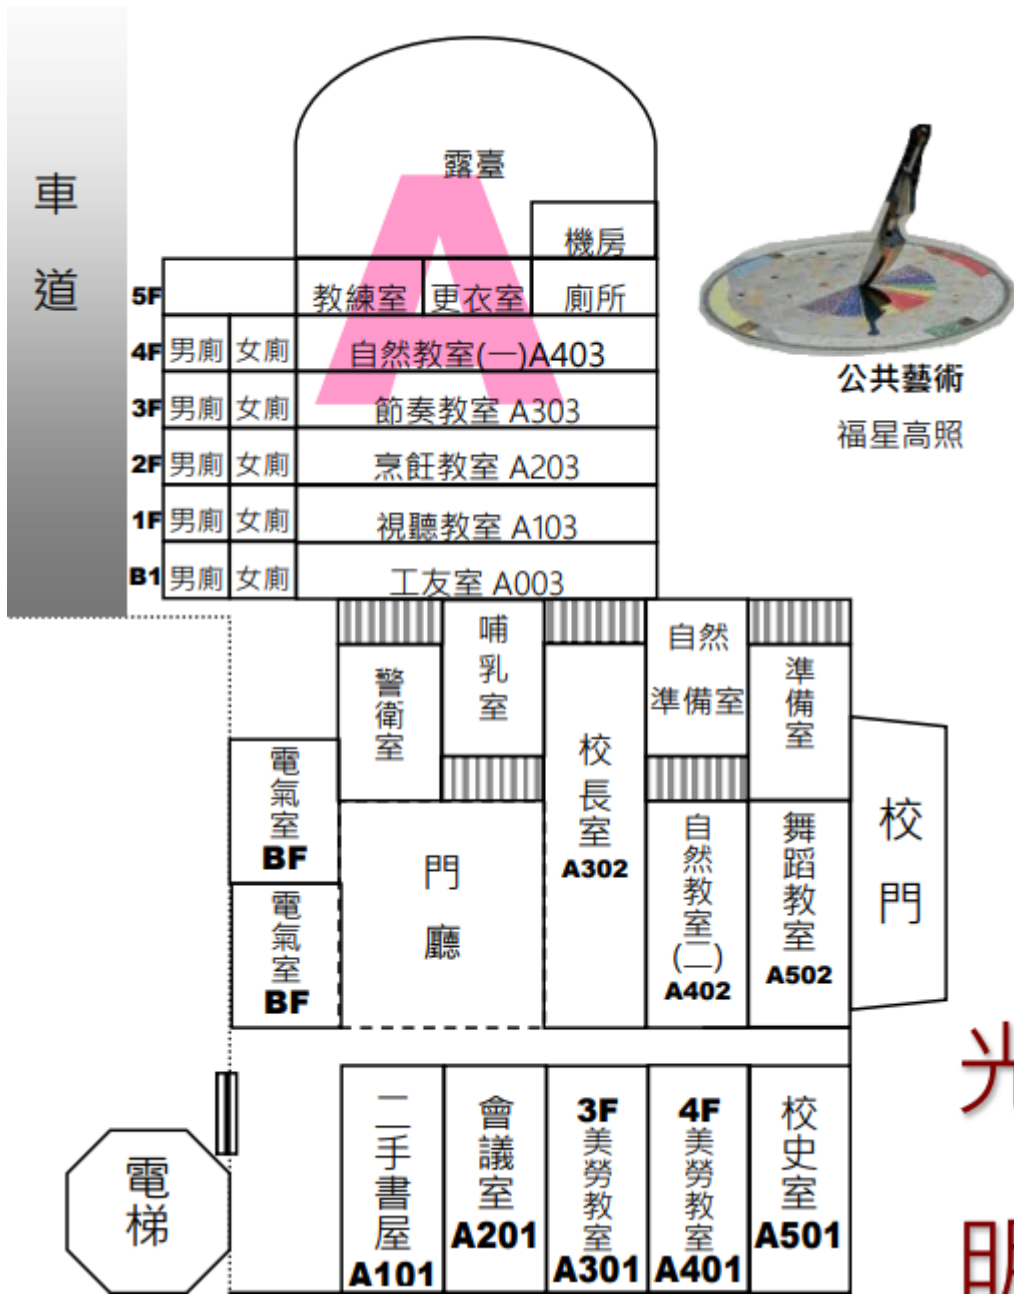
車道

露臺
A
機房
5F 教練室 更衣室 廁所
4F 男廁 女廁 自然教室(一)A403
3F 男廁 女廁 節奏教室 A303
2F 男廁 女廁 烹飪教室 A203
1F 男廁 女廁 視聽教室 A103
B1 男廁 女廁 工友室 A003

公共藝術
福星高照

警衛室
哺乳室
校長室 A302
自然準備室
準備室
電氣室 BF
電氣室 BF
門廳
自然教室(二) A402
舞蹈教室 A502
校門

電梯
二手書屋 A101
會議室 A201
3F 美勞教室 A301
4F 美勞教室 A401
校史室 A501

光
明